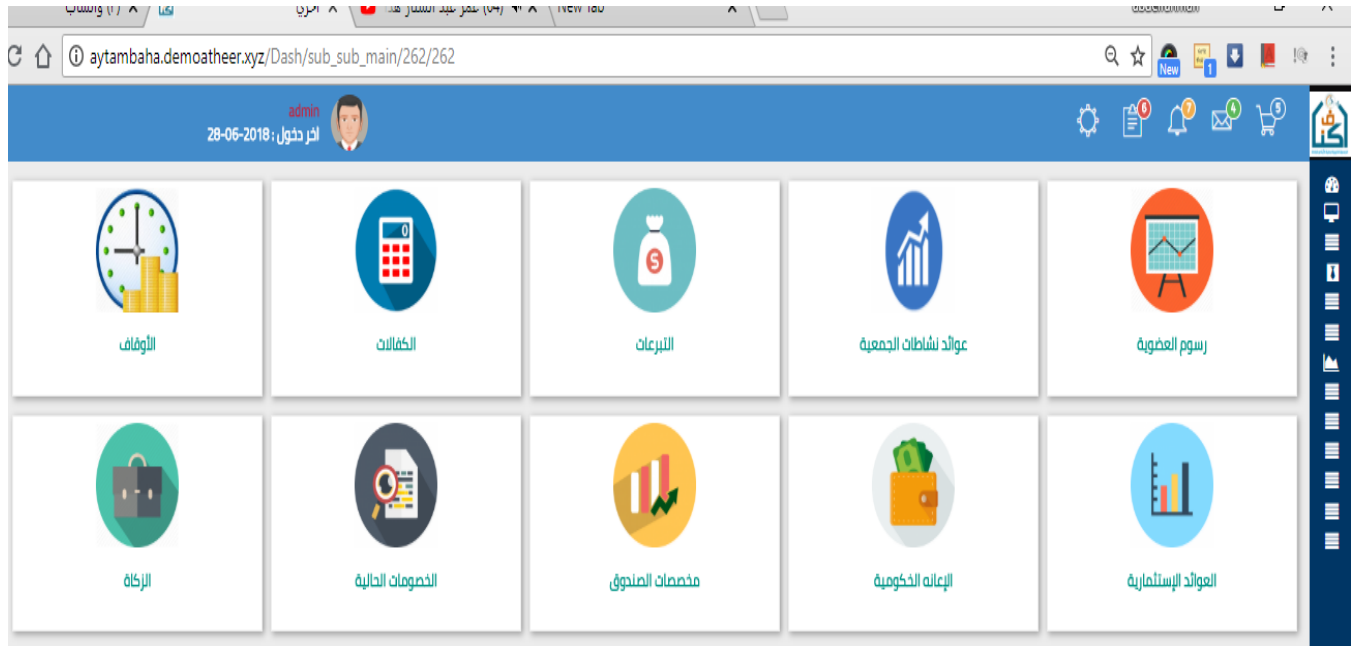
(٢) واتساب × | اخرى × | (64) عمر عبد الستار هذا × | New Tab ×
abdulrahman
aytambaha.demoatheer.xyz/Dash/sub_sub_main/262/262
New 1
admin
اخر دخول : 28-06-2018
6 7 4 5
الأوقاف
الكفالات
التبرعات
عوائد نشاطات الجمعية
رسوم العضوية
الزكاة
الخصومات الحالية
مخصصات الصندوق
الإعانه الحكومية
العوائد الإستثمارية